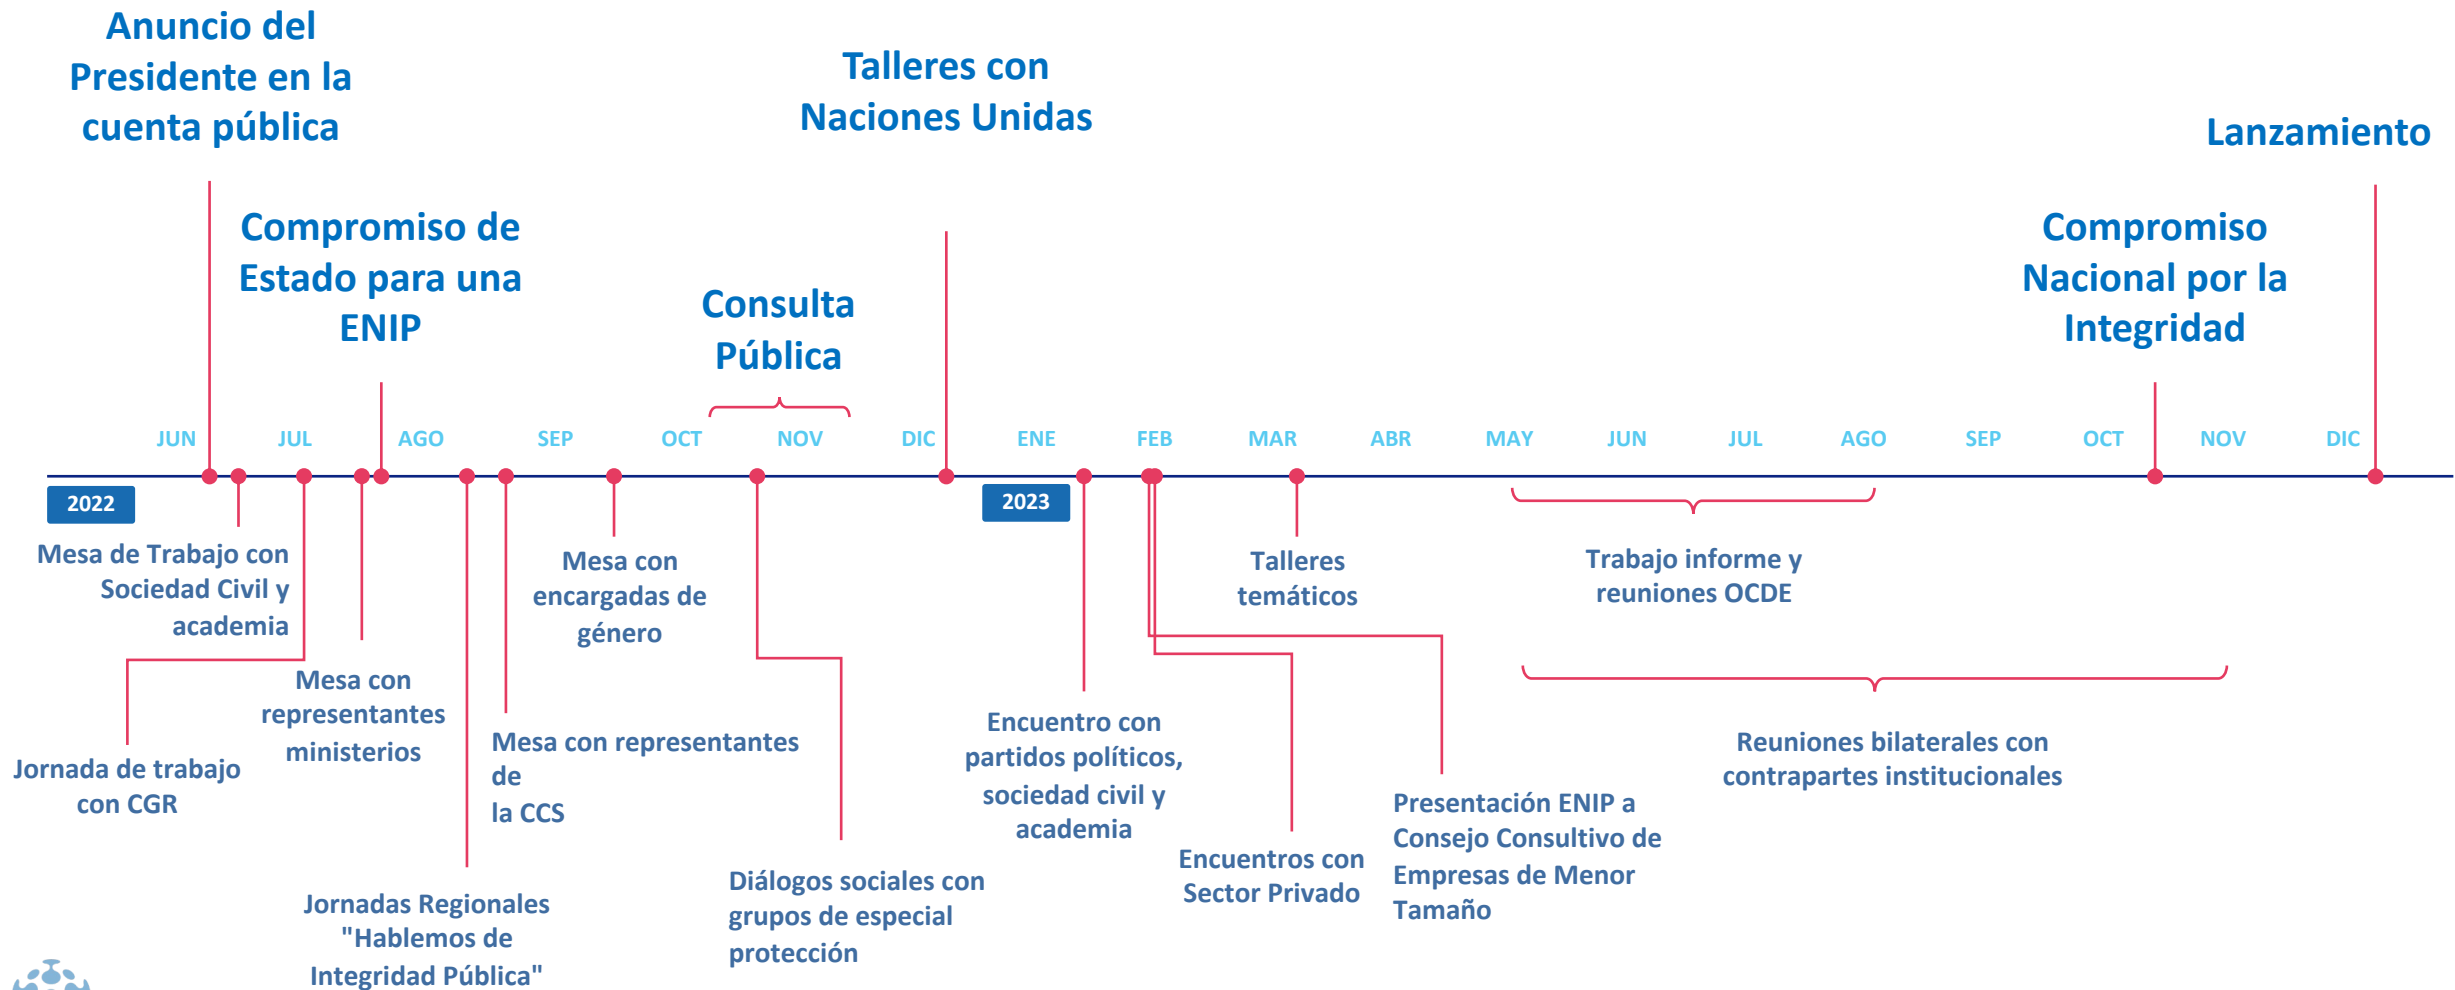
Anuncio del Presidente en la cuenta pública

Talleres con Naciones Unidas

Lanzamiento

Compromiso de Estado para una ENIP

Consulta Pública

Compromiso Nacional por la Integridad

JUN JUL AGO SEP OCT NOV DIC ENE FEB MAR ABR MAY JUN JUL AGO SEP OCT NOV DIC

2022

2023

Mesa de Trabajo con Sociedad Civil y academia

Mesa con encargadas de género

Talleres temáticos

Trabajo informe y reuniones OCDE

Mesa con representantes ministerios

Jornada de trabajo con CGR

Mesa con representantes de la CCS

Encuentro con partidos políticos, sociedad civil y academia

Reuniones bilaterales con contrapartes institucionales

Presentación ENIP a Consejo Consultivo de Empresas de Menor Tamaño

Encuentros con Sector Privado

Diálogos sociales con grupos de especial protección

Jornadas Regionales "Hablemos de Integridad Pública"